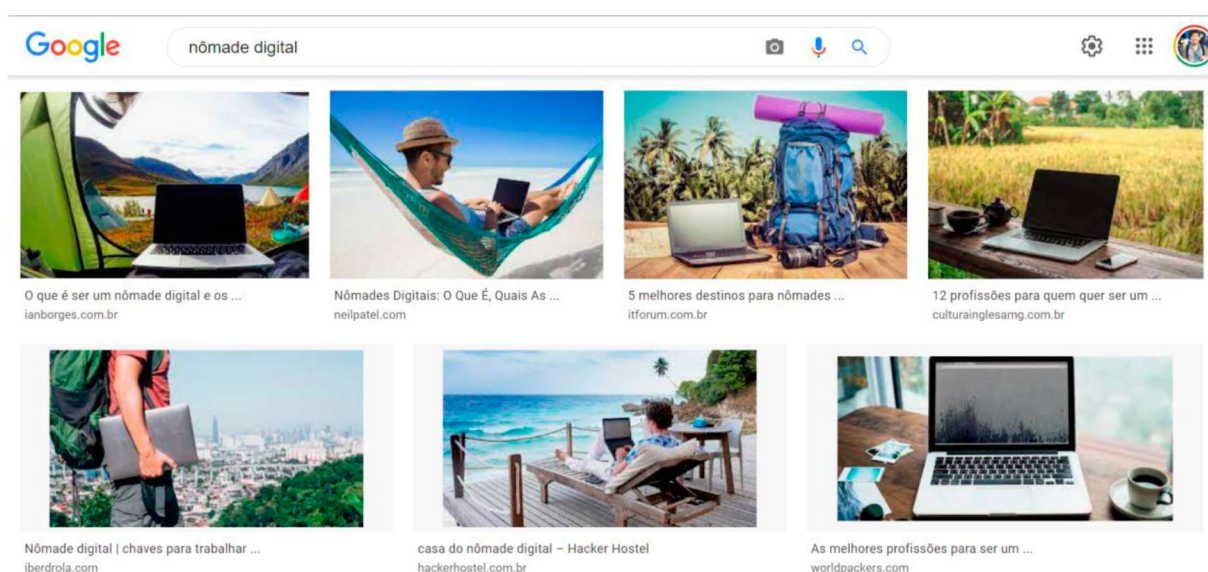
Google

nômade digital

O que é ser um nômade digital e os ...
ianborges.com.br

Nômades Digitais: O Que É, Quais As ...
neilpatel.com

5 melhores destinos para nômades ...
itforum.com.br

12 profissões para quem quer ser um ...
culturainglesamg.com.br

Nômade digital | chaves para trabalhar ...
iberdrola.com

casa do nômade digital – Hacker Hostel
hackerhostel.com.br

As melhores profissões para ser um ...
worldpackers.com